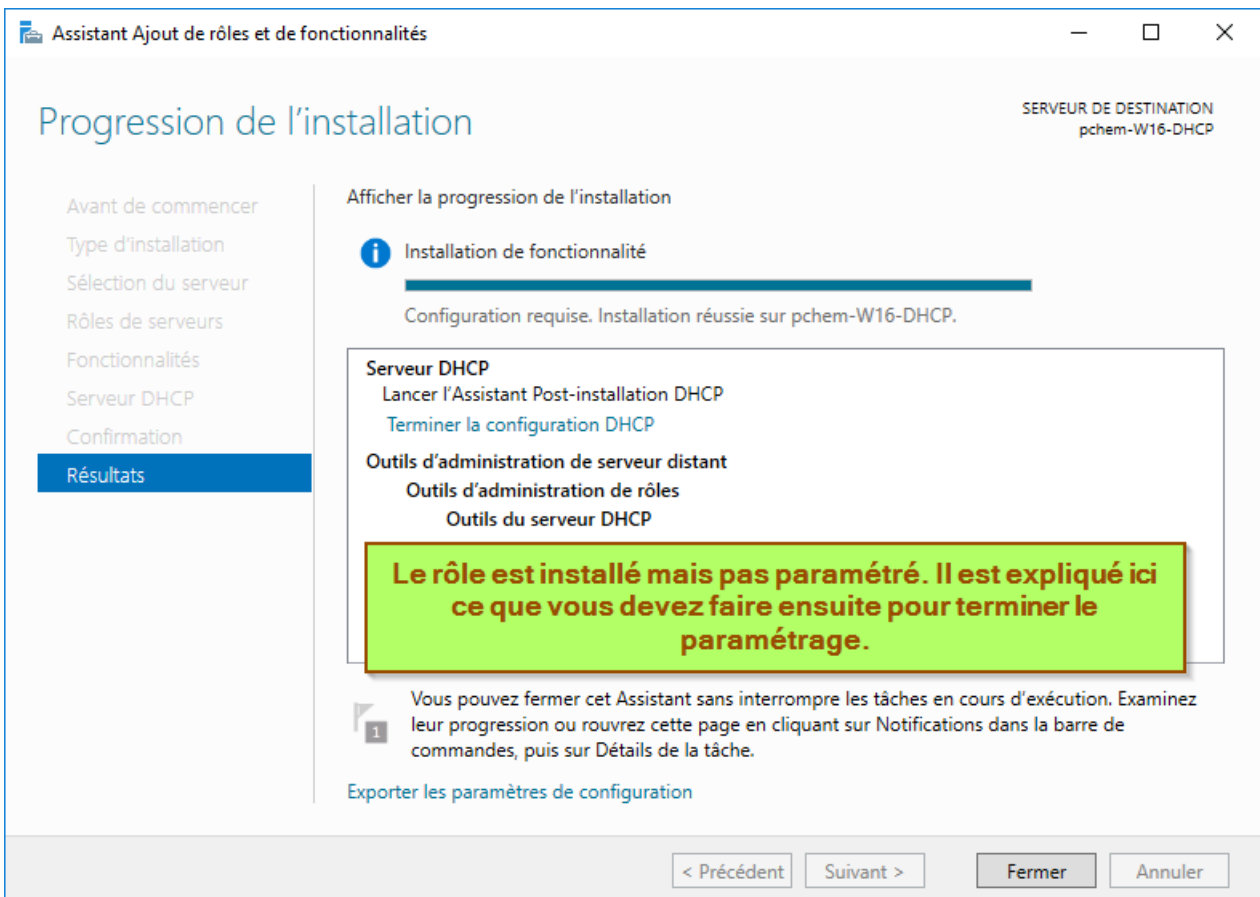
Assistant Ajout de rôles et de fonctionnalités

Progression de l'installation

SERVEUR DE DESTINATION
pchem-W16-DHCP

Avant de commencer
Type d'installation
Sélection du serveur
Rôles de serveurs
Fonctionnalités
Serveur DHCP
Confirmation
Résultats

Afficher la progression de l'installation

Installation de fonctionnalité

Configuration requise. Installation réussie sur pchem-W16-DHCP.

Serveur DHCP
Lancer l'Assistant Post-installation DHCP
Terminer la configuration DHCP
Outils d'administration de serveur distant
Outils d'administration de rôles
Outils du serveur DHCP

Le rôle est installé mais pas paramétré. Il est expliqué ici ce que vous devez faire ensuite pour terminer le paramétrage.

1

Vous pouvez fermer cet Assistant sans interrompre les tâches en cours d'exécution. Examinez leur progression ou rouvrez cette page en cliquant sur Notifications dans la barre de commandes, puis sur Détails de la tâche.

Exporter les paramètres de configuration

< Précédent | Suivant > | Fermer | Annuler